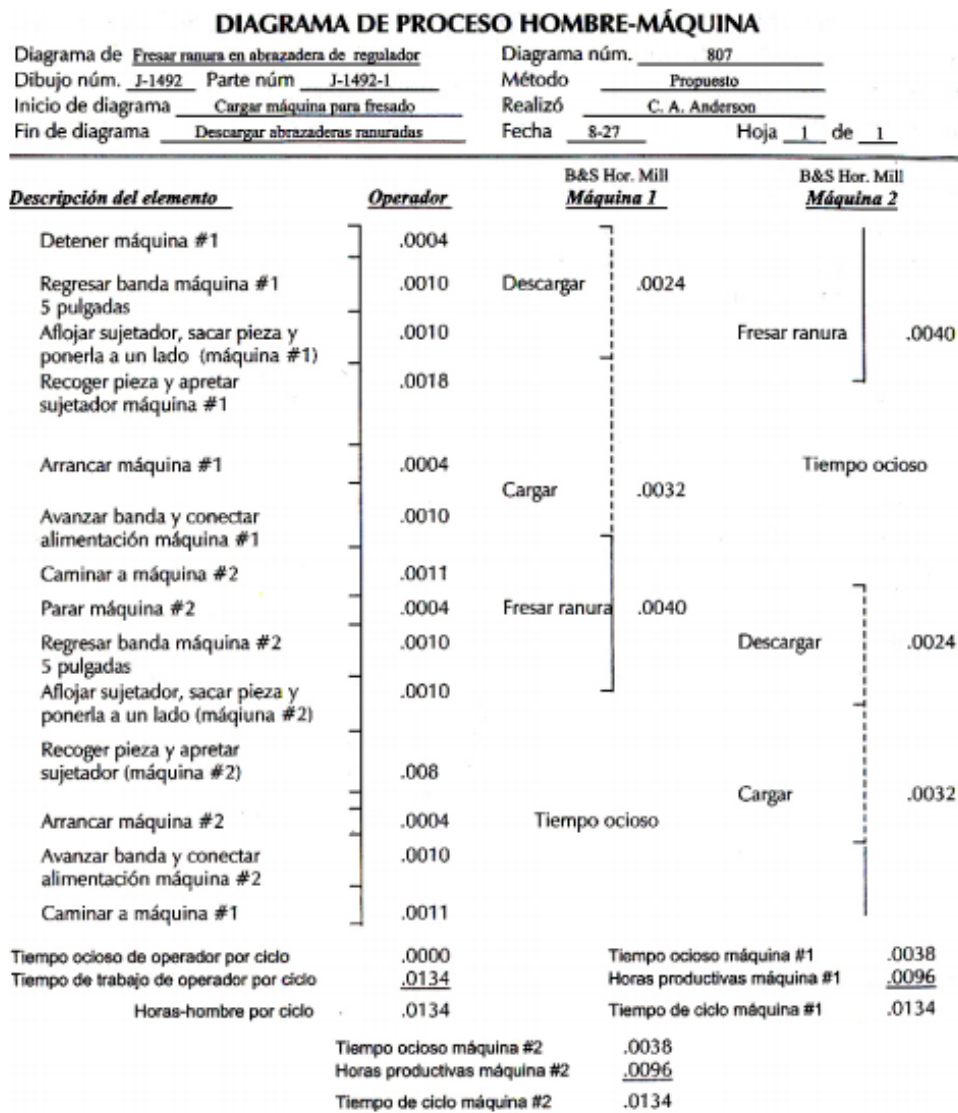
DIAGRAMA DE PROCESO HOMBRE-MÁQUINA

Diagrama de Fresar ranura en abrazadera de regulador
Dibujo núm. J-1492 Parte núm J-1492-1
Inicio de diagrama Cargar máquina para fresado
Fin de diagrama Descargar abrazaderas ranuradas

Diagrama núm. 807
Método Propuesto
Realizó C. A. Anderson
Fecha 8-27 Hoja 1 de 1

| Descripción del elemento | Operador | B&S Hor. Mill Máquina 1 | | B&S Hor. Mill Máquina 2 | |
|---|---|---|---|---|---|
| Detener máquina #1 | .0004 | Descargar | .0024 | Fresar ranura | .0040 |
| Regresar banda máquina #1 5 pulgadas | .0010 | | | | |
| Aflojar sujetador, sacar pieza y ponerla a un lado (máquina #1) | .0010 | | | | |
| Recoger pieza y apretar sujetador máquina #1 | .0018 | | | | |
| Arrancar máquina #1 | .0004 | Cargar | .0032 | Tiempo ocioso | |
| Avanzar banda y conectar alimentación máquina #1 | .0010 | | | | |
| Caminar a máquina #2 | .0011 | | | | |
| Parar máquina #2 | .0004 | Fresar ranura | .0040 | | |
| Regresar banda máquina #2 5 pulgadas | .0010 | | | Descargar | .0024 |
| Aflojar sujetador, sacar pieza y ponerla a un lado (máqiuna #2) | .0010 | | | | |
| Recoger pieza y apretar sujetador (máquina #2) | .008 | | | Cargar | .0032 |
| Arrancar máquina #2 | .0004 | Tiempo ocioso | | | |
| Avanzar banda y conectar alimentación máquina #2 | .0010 | | | | |
| Caminar a máquina #1 | .0011 | | | | |

Tiempo ocioso de operador por ciclo .0000
Tiempo de trabajo de operador por ciclo .0134
Horas-hombre por ciclo .0134

Tiempo ocioso máquina #1 .0038
Horas productivas máquina #1 .0096
Tiempo de ciclo máquina #1 .0134

Tiempo ocioso máquina #2 .0038
Horas productivas máquina #2 .0096
Tiempo de ciclo máquina #2 .0134